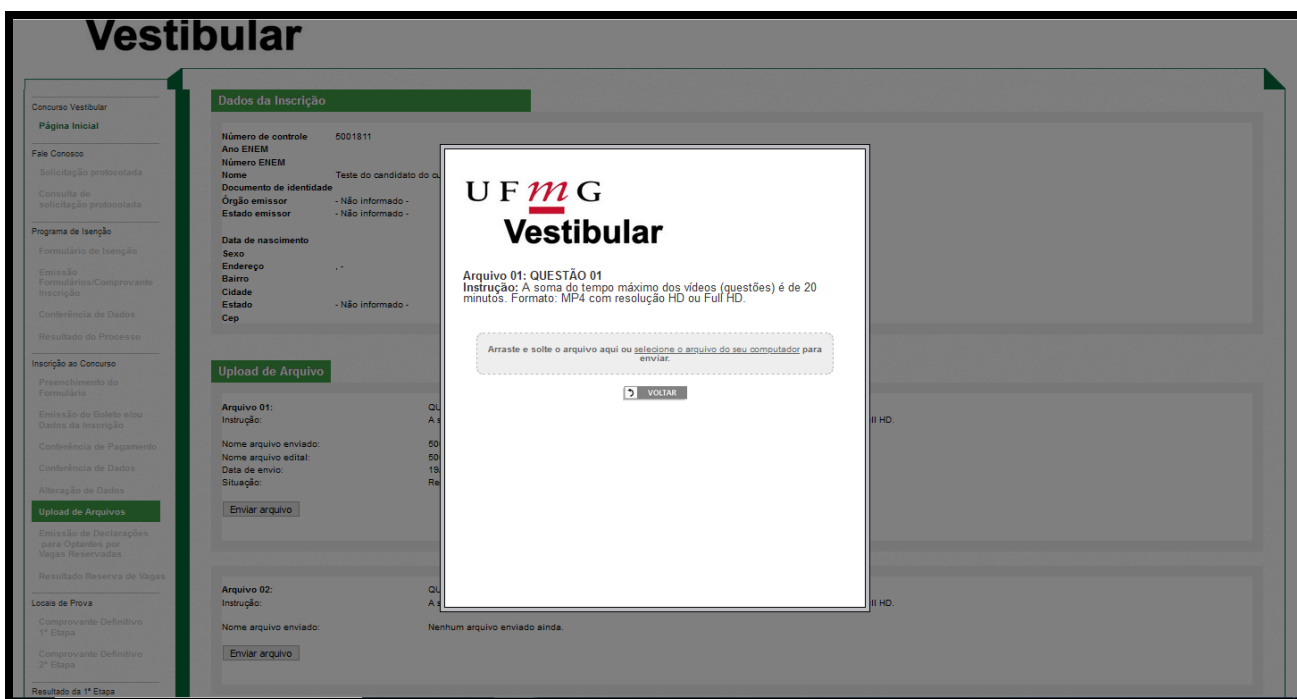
Vestibular

Concurso Vestibular
Página Inicial
Fale Conosco
Solicitação protocolada
Consulta de solicitação protocolada
Programa de Isenção
Formulário de Isenção
Emissão Formulários/Comprovante Inscrição
Conferência de Dados
Resultado do Processo
Inscrição ao Concurso
Preenchimento do Formulário
Emissão do Boleto e/ou Dados da Inscrição
Conferência de Pagamento
Conferência de Dados
Alteração de Dados
Upload de Arquivos
Emissão de Declarações para Optantes por Vagas Reservadas
Resultado Reserva de Vagas
Locais de Prova
Comprovante Definitivo 1ª Etapa
Comprovante Definitivo 2ª Etapa
Resultado da 1ª Etapa

Dados da Inscrição

Número de controle 5001811
Ano ENEM
Número ENEM
Nome Teste do candidato do c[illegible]
Documento de identidade
Órgão emissor - Não informado -
Estado emissor - Não informado -

Data de nascimento
Sexo
Endereço , -
Bairro
Cidade
Estado - Não informado -
Cep

Upload de Arquivo

Arquivo 01: QU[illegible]
Instrução: A s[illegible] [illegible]ll HD.

Nome arquivo enviado: 50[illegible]
Nome arquivo edital: 50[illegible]
Data de envio: 19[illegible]
Situação: Re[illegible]

Enviar arquivo

Arquivo 02: QU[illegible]
Instrução: A s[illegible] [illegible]ll HD.

Nome arquivo enviado: Nenhum arquivo enviado ainda.

Enviar arquivo

UFMG
Vestibular

Arquivo 01: QUESTÃO 01
Instrução: A soma do tempo máximo dos vídeos (questões) é de 20 minutos. Formato: MP4 com resolução HD ou Full HD.

Arraste e solte o arquivo aqui ou selecione o arquivo do seu computador para enviar.

VOLTAR